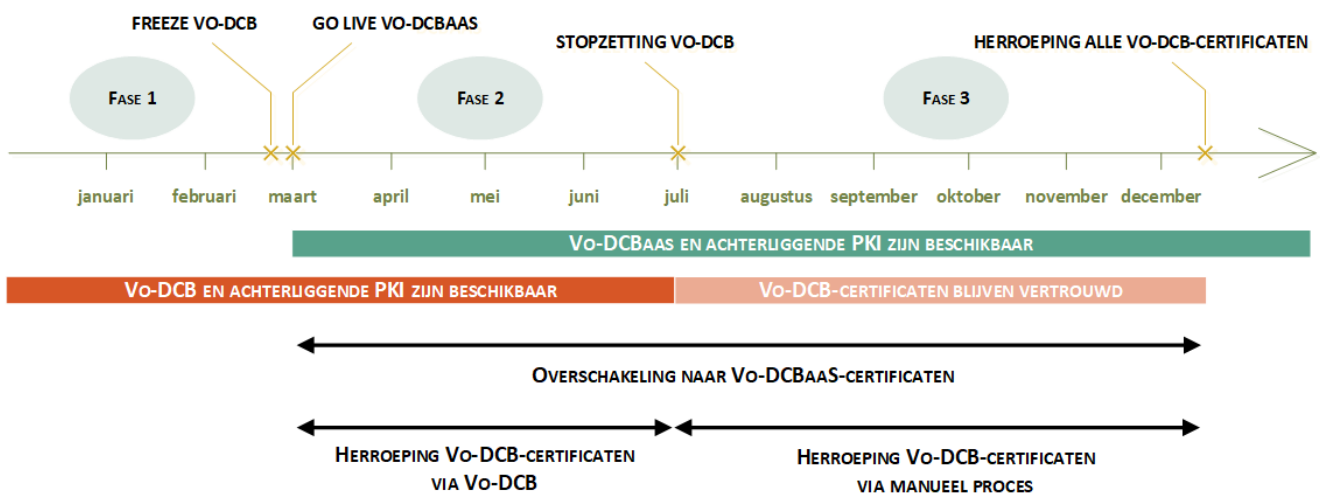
FREEZE VO-DCB

GO LIVE VO-DCBAAS

STOPZETTING VO-DCB

HERROEPING ALLE VO-DCB-CERTIFICATEN

FASE 1

FASE 2

FASE 3

januari februari maart april mei juni juli augustus september oktober november december

VO-DCBAAS EN ACHTERLIGGENDE PKI ZIJN BESCHIKBAAR

VO-DCB EN ACHTERLIGGENDE PKI ZIJN BESCHIKBAAR

VO-DCB-CERTIFICATEN BLIJVEN VERTROUWD

OVERSCHAKELING NAAR VO-DCBAAS-CERTIFICATEN

HERROEPING VO-DCB-CERTIFICATEN VIA VO-DCB

HERROEPING VO-DCB-CERTIFICATEN VIA MANUEEL PROCES